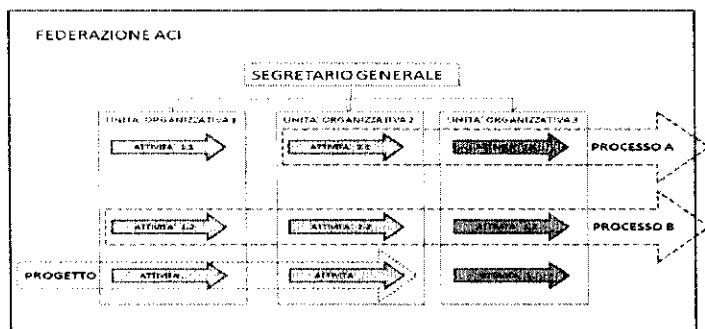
FEDERAZIONE ACI

SEGRETARIO GENERALE

UNITA' ORGANIZZATIVA 1

UNITA' ORGANIZZATIVA 2

UNITA' ORGANIZZATIVA 3

ATTIVITA' 1.1

ATTIVITA' 2.1

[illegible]

PROCESSO A

ATTIVITA' 1.2

ATTIVITA' 2.2

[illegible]

PROCESSO B

PROGETTO

ATTIVITA'...

ATTIVITA'

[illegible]